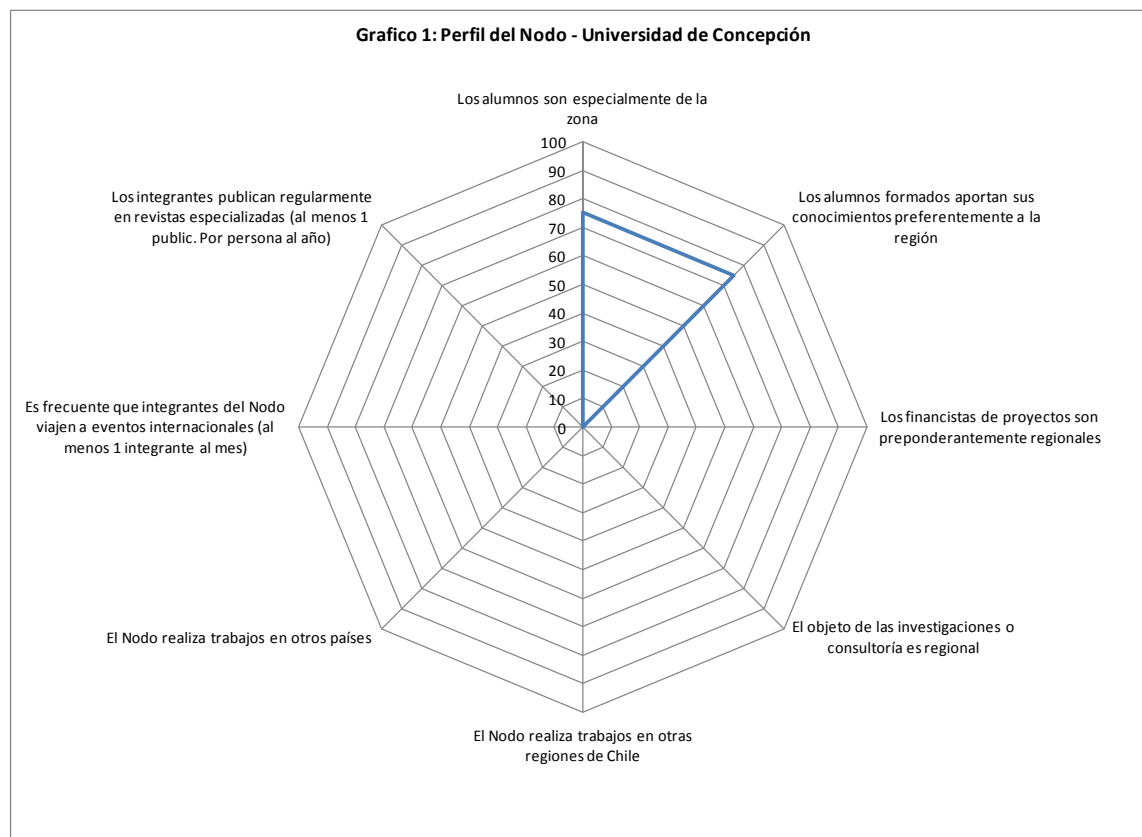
Grafico 1: Perfil del Nodo - Universidad de Concepción

Los alumnos son especialmente de la zona

100
90
80
70
60
50
40
30
20
10
0

Los alumnos formados aportan sus conocimientos preferentemente a la región

Los financistas de proyectos son preponderantemente regionales

El objeto de las investigaciones o consultoría es regional

El Nodo realiza trabajos en otras regiones de Chile

El Nodo realiza trabajos en otros países

Es frecuente que integrantes del Nodo viajen a eventos internacionales (al menos 1 integrante al mes)

Los integrantes publican regularmente en revistas especializadas (al menos 1 public. Por persona al año)